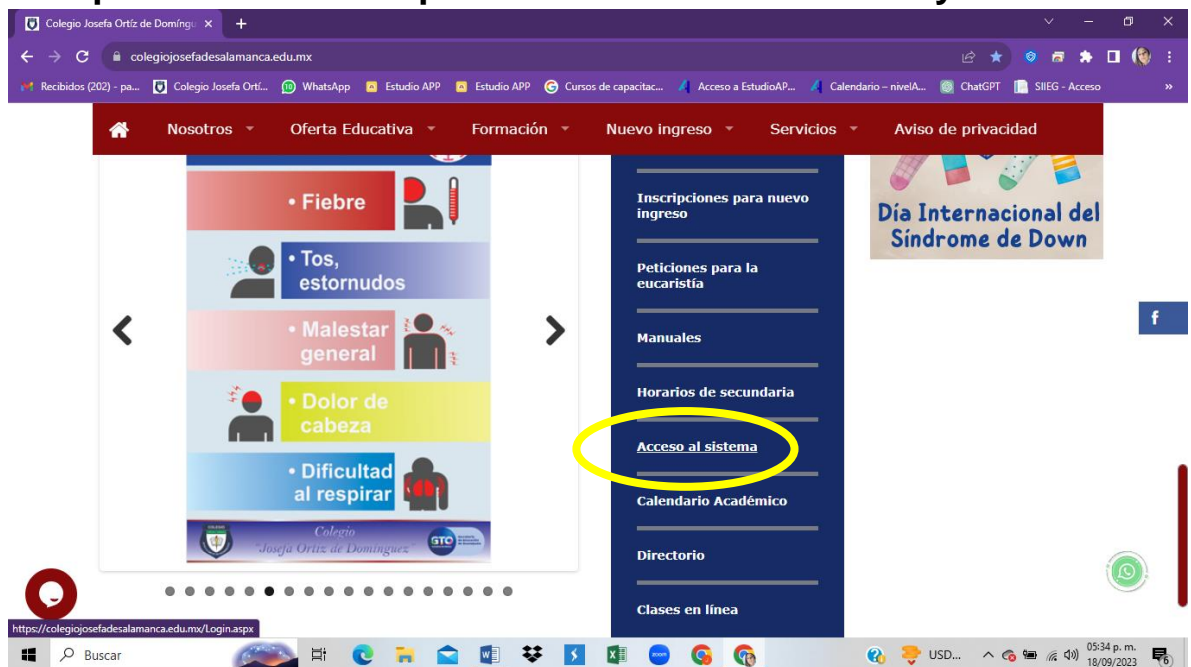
Colegio Josefa Ortíz de Domíngu ×
colegiojosefadesalamanca.edu.mx
Recibidos (202) - pa... Colegio Josefa Ortí... WhatsApp Estudio APP Estudio APP Cursos de capacitac... Acceso a EstudioAP... Calendario – nivelA... ChatGPT SIIEG - Acceso

Nosotros Oferta Educativa Formación Nuevo ingreso Servicios Aviso de privacidad

• Fiebre
• Tos, estornudos
• Malestar general
• Dolor de cabeza
• Dificultad al respirar
Colegio "Josefa Ortiz de Domínguez" GTO

Inscripciones para nuevo ingreso
Peticiones para la eucaristía
Manuales
Horarios de secundaria
Acceso al sistema
Calendario Académico
Directorio
Clases en línea

Día Internacional del Síndrome de Down

f

https://colegiojosefadesalamanca.edu.mx/Login.aspx

Buscar
USD...
05:34 p. m.
18/09/2023